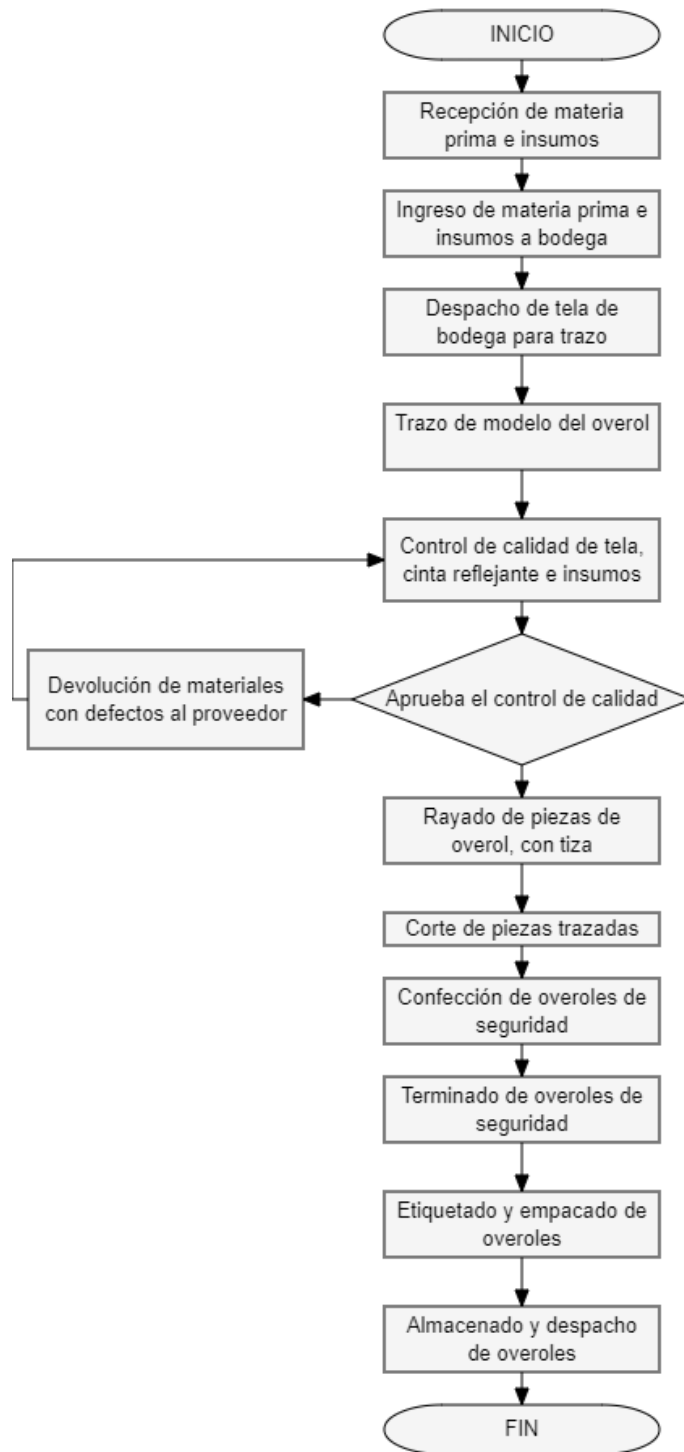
INICIO

Recepción de materia prima e insumos

Ingreso de materia prima e insumos a bodega

Despacho de tela de bodega para trazo

Trazo de modelo del overol

Control de calidad de tela, cinta reflejante e insumos

Aprueba el control de calidad

Devolución de materiales con defectos al proveedor

Rayado de piezas de overol, con tiza

Corte de piezas trazadas

Confección de overoles de seguridad

Terminado de overoles de seguridad

Etiquetado y empacado de overoles

Almacenado y despacho de overoles

FIN